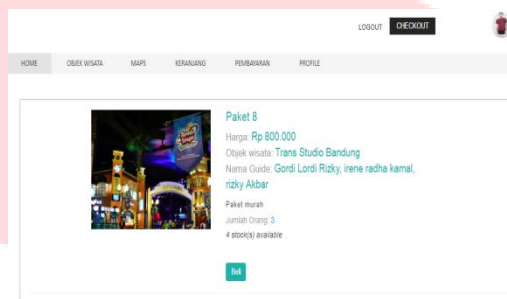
LOGOUT CHECKOUT

HOME OBJEK WISATA MAPS KERANJANG PEMBAYARAN PROFILE

Paket 8

Harga: Rp 800.000

Objek wisata: Trans Studio Bandung

Nama Guide: Gordi Lordi Rizky, irene radha kamal, rizky Akbar

Paket murah

Jumlah Orang: 3

4 stock(s) available

Beli